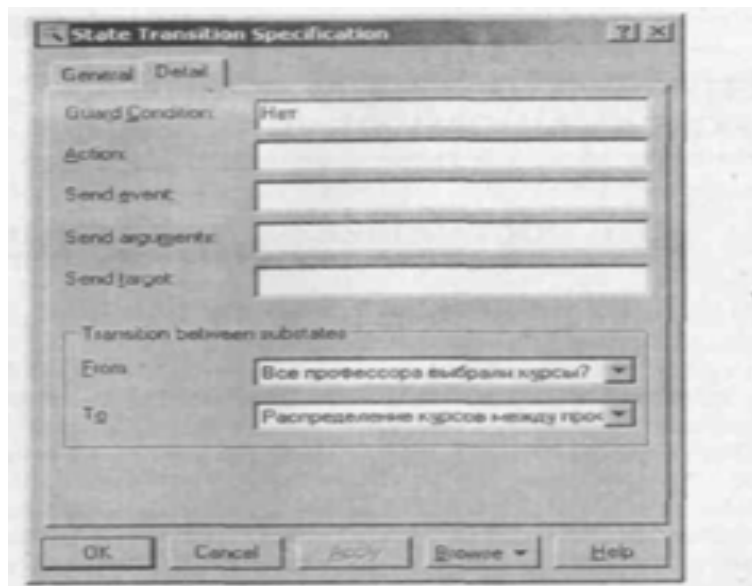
State Transition Specification

?

General

Detail

Guard Condition:
Нет

Action:

Send event:

Send arguments:

Send target:

Transition between substates

From
Все профессора выбрали курсы?

To
Распределение курсов между проф

OK

Cancel

Apply

Browse

Help